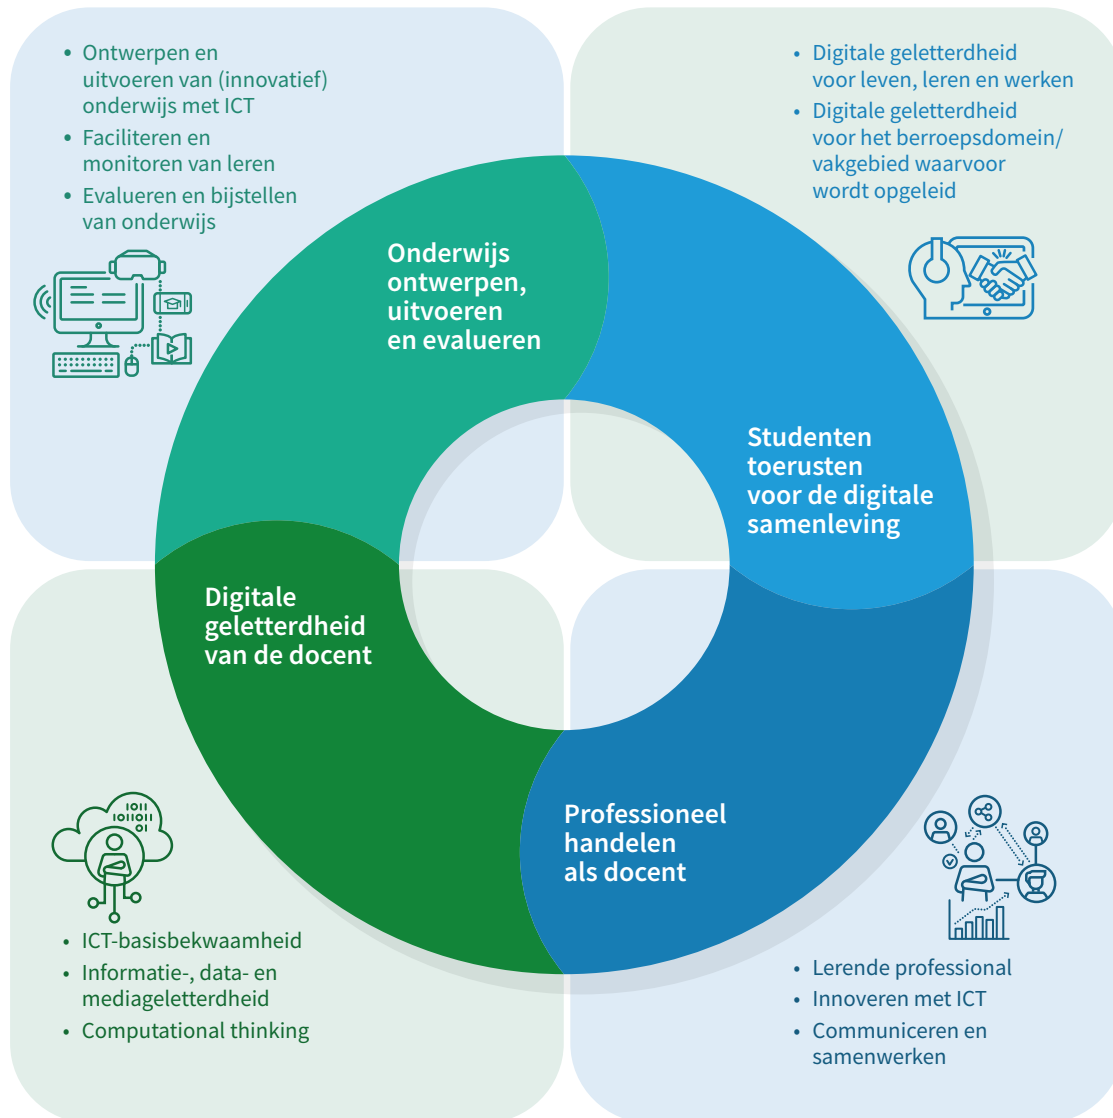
• Ontwerpen en uitvoeren van (innovatief) onderwijs met ICT
• Faciliteren en monitoren van leren
• Evalueren en bijstellen van onderwijs

• Digitale geletterdheid voor leven, leren en werken
• Digitale geletterdheid voor het berroepsdomein/ vakgebied waarvoor wordt opgeleid

Onderwijs ontwerpen, uitvoeren en evalueren

Studenten toerusten voor de digitale samenleving

Digitale geletterdheid van de docent

Professioneel handelen als docent

1011
101101
01

• ICT-basisbekwaamheid
• Informatie-, data- en mediageletterdheid
• Computational thinking

• Lerende professional
• Innoveren met ICT
• Communiceren en samenwerken